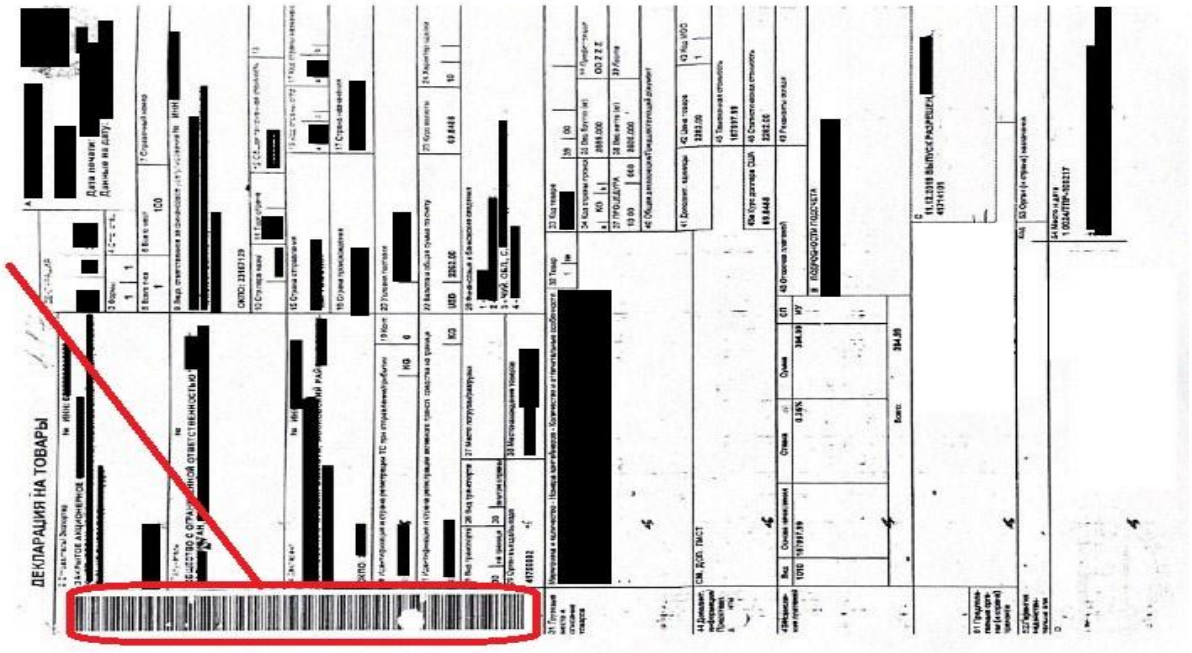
ДЕКЛАРАЦИЯ НА ТОВАРЫ

Дата печати:
Данные на дату:

2 Отправитель/Экспортер № ИНН
ЗАКРЫТОЕ АКЦИОНЕРНОЕ

3 Формы 1 1
4 Отгр. спец.
5 Всего т-ов 1
6 Всего мест 100
7 Справочный номер

8 Получатель №
ОБЩЕСТВО С ОГРАНИЧЕННОЙ ОТВЕТСТВЕННОСТЬЮ

9 Лицо, ответственное за финансовое урегулирование № ИНН

ОКПО: 23161129
10 Страна отпр.
11 Торг. страна
12 Общая таможенная стоимость
13

14 Декларант № ИНН
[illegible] РАЙ

15 Страна отправления
15 Код страны отпр.
17 Код страны назнач.
16 Страна происхождения
17 Страна назначения

18 Идентификация и страна регистрации трансп. средства при отправлении/прибытии
19 Конт. 0
20 Условия поставки

21 Идентификация и страна регистрации активного трансп. средства на границе
22 Валюта и общая сумма по счету
USD 2262.00
23 Курс валюты
69.6448
24 Характер сделки
10

25 Вид транспорта на границе 30
26 Вид транспорта внутри страны 30
27 Место погрузки/разгрузки
28 Финансовые и банковские сведения

29 Орган въезда/выезда
30 Местонахождение товаров
41756002

31 Грузовые места и описание товаров
Маркировка и количество - Номера контейнеров - Количество и отличительные особенности
32 Товар 1
33 Код товара
39 00
34 Код страны происх.
a KG
35 Вес брутто (кг)
2888.000
36 Преференция
ОО 2 Z Z
37 ПРОЦЕДУРА
40 00 000
38 Вес нетто (кг)
2880.000
39 Квота
40 Общая декларация/Предшествующий документ
41 Дополнит. единицы
42 Цена товара
2262.00
43 Код МОС
1
44 Дополнит. информация/ Представл. документы
СМ. ДОП. ЛИСТ
45 Таможенная стоимость
157537.99
46 Статистическая стоимость
2262.00
47 Исчисление платежей
| Вид | Основа начисления | Ставка | Сумма | СП |
|---|---|---|---|---|
| 1010 | 157537.99 | 0.38% | 384.99 | ИУ |
Всего: 384.99
48 Отсрочка платежей
49 Реквизиты склада
В ПОДРОБНОСТИ ПОДСЧЕТА
С
11.12.2018 ВЫПУСК РАЗРЕШЕН
45374110
51 Предполагаемые органы (и страна) транзита
52 Гарантия недействительна для
53 Орган (и страна) назначения
54 Место и дата
1 0224/ТПР-100217
D